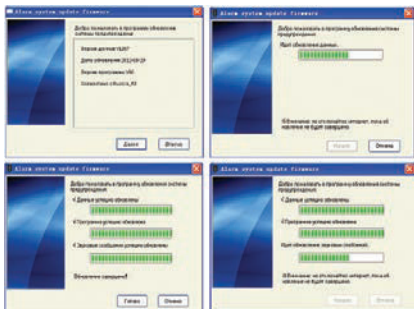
Alarm system update firmware

Добро пожаловать в программу обновления системы предупреждения

Версия данных V6.007

Дата обновления 2012-09-29

Версия программы V40

Совместимые у Alarm_R3

Далее

Отмена

Alarm system update firmware

Добро пожаловать в программу обновления системы предупреждения

Идет обновление данных...

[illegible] не отключайте интернет, пока всё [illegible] не будет завершено

Назад

Отмена

Alarm system update firmware

Добро пожаловать в программу обновления системы предупреждения

Данные успешно обновлены

Программа успешно обновлена

Звуковые сообщения успешно обновлены

Обновление завершено!

Готово

Отмена

Alarm system update firmware

Добро пожаловать в программу обновления системы предупреждения

Данные успешно обновлены

Программа успешно обновлена

Идет обновление звуковых сообщений...

Внимание: не отключайте интернет, пока всё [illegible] не будет завершено

Назад

Отмена